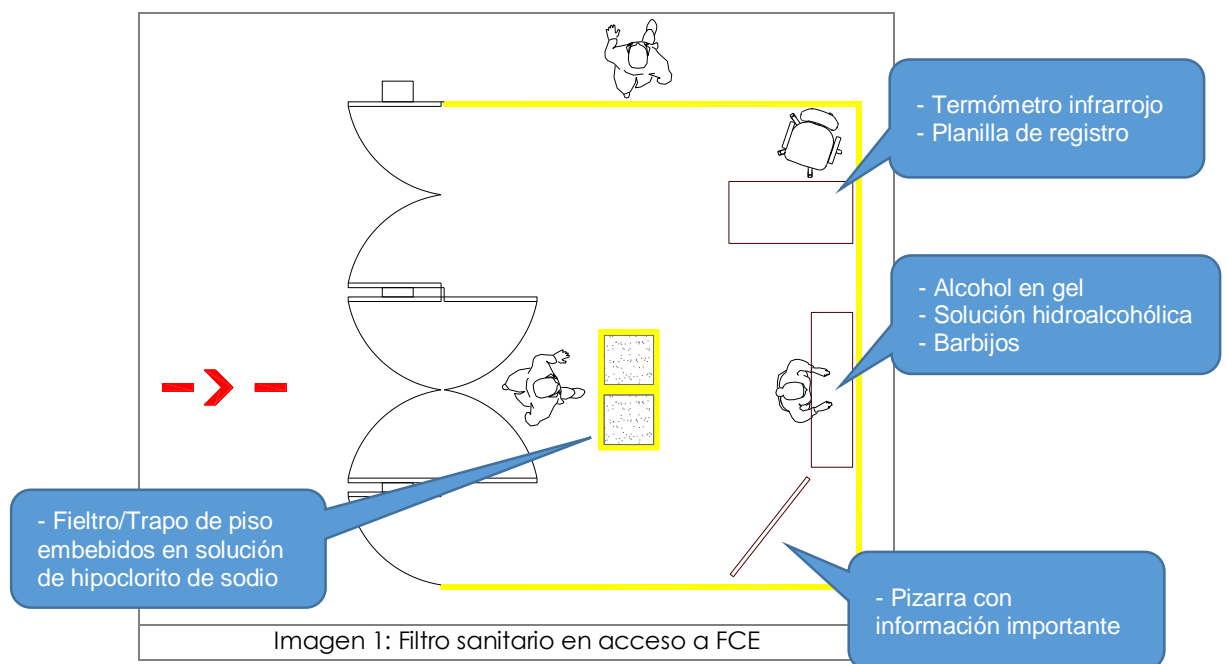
- Termómetro infrarrojo
- Planilla de registro

- Alcohol en gel
- Solución hidroalcohólica
- Barbijos

- Fieltro/Trapo de piso embebidos en solución de hipoclorito de sodio

- Pizarra con información importante

Imagen 1: Filtro sanitario en acceso a FCE